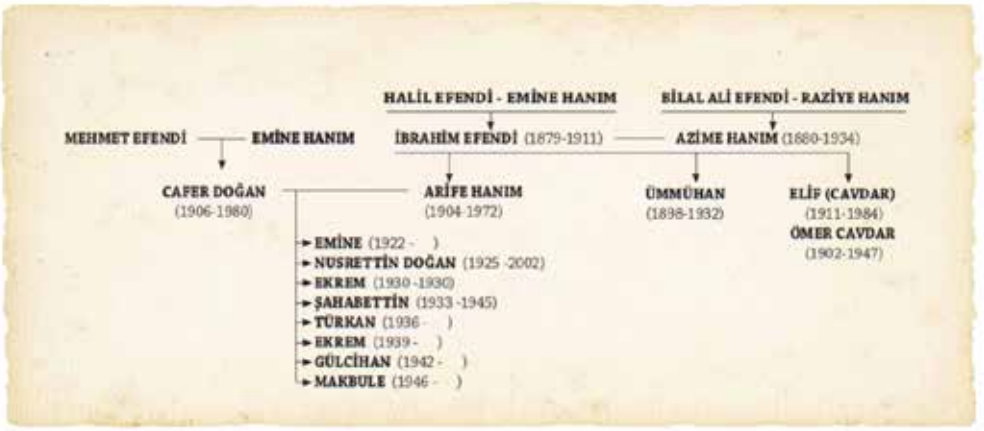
HALİL EFENDİ - EMİNE HANIM

BİLAL ALİ EFENDİ - RAZİYE HANIM

MEHMET EFENDİ

EMİNE HANIM

İBRAHİM EFENDİ (1879-1911)

AZİME HANIM (1880-1934)

CAFER DOĞAN (1906-1980)

ARİFE HANIM (1904-1972)

ÜMMÜHAN (1898-1932)

ELİF (CAVDAR) (1911-1984)

ÖMER CAVDAR (1902-1947)

EMİNE (1922 - )
NUSRETTİN DOĞAN (1925 -2002)
EKREM (1930 -1930)
ŞAHABETTİN (1933 -1945)
TÜRKAN (1936 - )
EKREM (1939 - )
GÜLCİHAN (1942 - )
MAKBULE (1946 - )